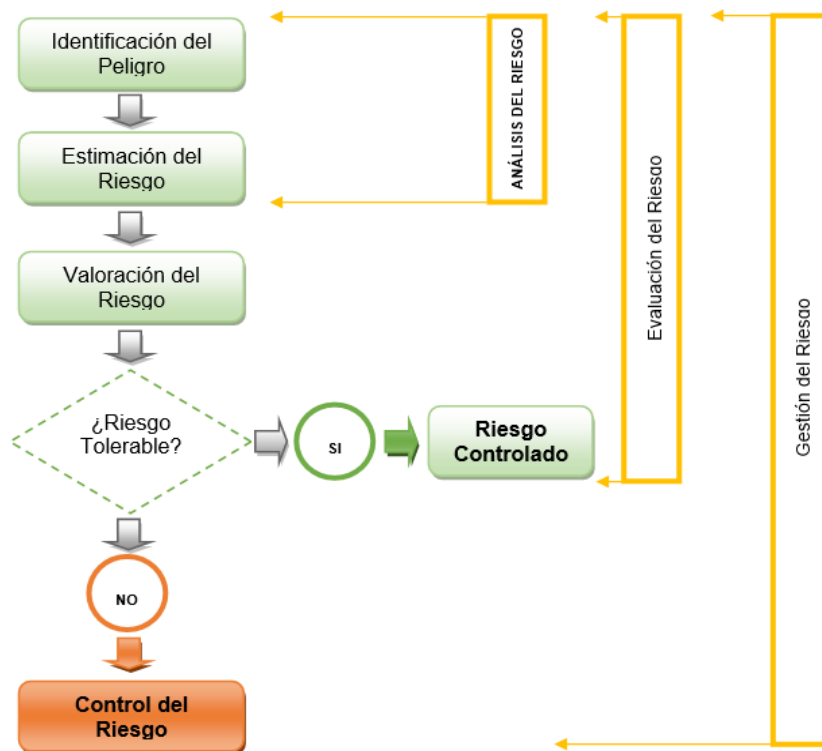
Identificación del Peligro

Estimación del Riesgo

Valoración del Riesgo

¿Riesgo Tolerable?

SI

Riesgo Controlado

NO

Control del Riesgo

ANÁLISIS DEL RIESGO

Evaluación del Riesgo

Gestión del Riesgo